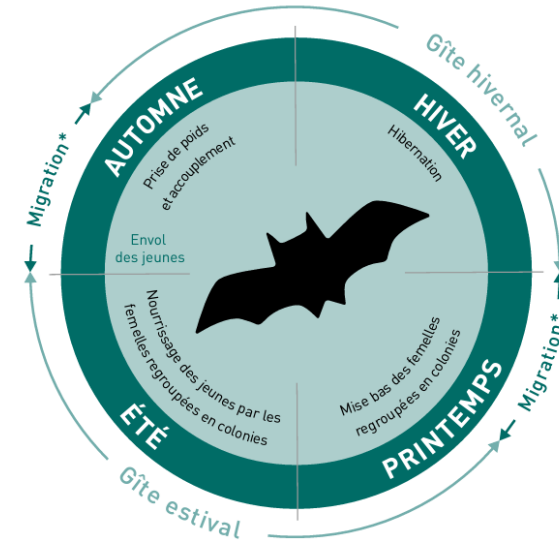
Gîte hivernal

HIVER

Hibernation

Migration*

PRINTEMPS

Mise bas des femelles regroupées en colonies

Gîte estival

ÉTÉ

Nourrissage des jeunes par les femelles regroupées en colonies

Envol des jeunes

Migration*

AUTOMNE

Prise de poids et accouplement